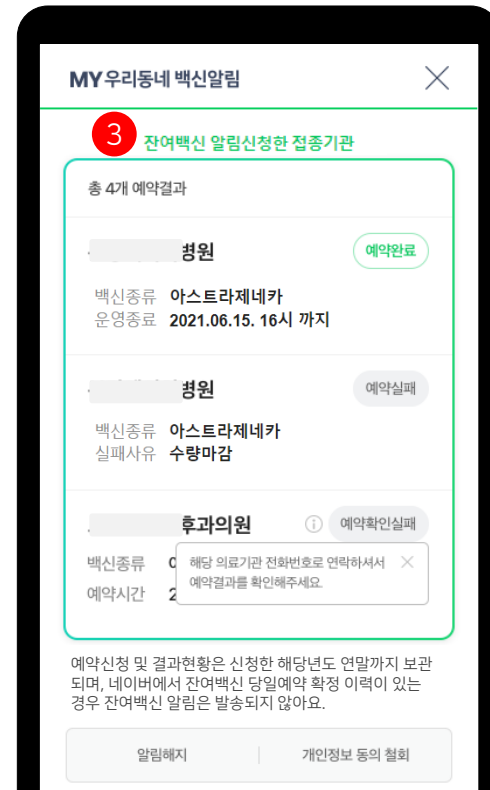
MY 우리동네 백신알림

3 잔여백신 알림신청한 접종기관

총 4개 예약결과

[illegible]병원
예약완료
백신종류 아스트라제네카
운영종료 2021.06.15. 16시 까지

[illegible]병원
예약실패
백신종류 아스트라제네카
실패사유 수량마감

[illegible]후과의원
예약확인실패
백신종류 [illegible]
예약시간 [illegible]

해당 의료기관 전화번호로 연락하셔서 예약결과를 확인해주세요.

예약신청 및 결과현황은 신청한 해당년도 연말까지 보관되며, 네이버에서 잔여백신 당일예약 확정 이력이 있는 경우 잔여백신 알림은 발송되지 않아요.

알림해지 | 개인정보 동의 철회